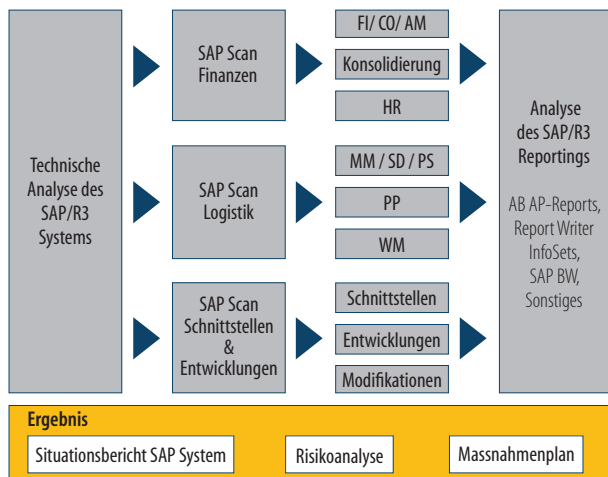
Technische Analyse des SAP/R3 Systems

SAP Scan Finanzen

FI/ CO/ AM

Konsolidierung

HR

SAP Scan Logistik

MM / SD / PS

PP

WM

SAP Scan Schnittstellen & Entwicklungen

Schnittstellen

Entwicklungen

Modifikationen

Analyse des SAP/R3 Reportings

AB AP-Reports, Report Writer InfoSets, SAP BW, Sonstiges

Ergebnis

Situationsbericht SAP System

Risikoanalyse

Massnahmenplan